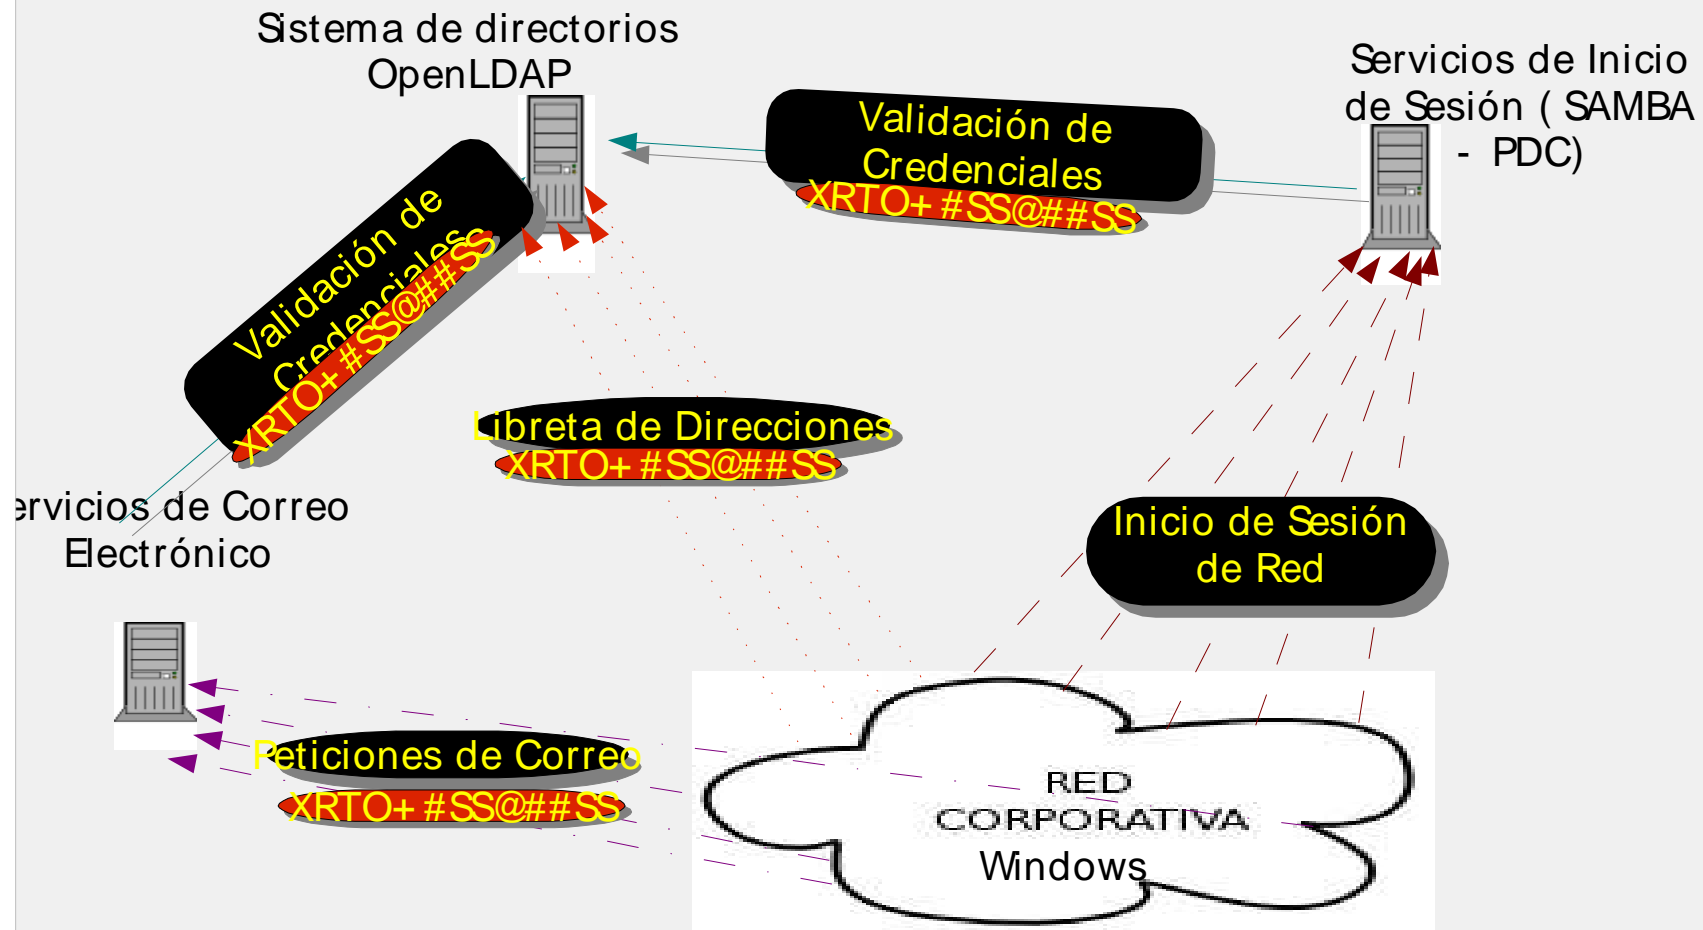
Sistema de directorios OpenLDAP

Validación de Credenciales
XRTO+ #SS@##SS

Servicios de Inicio de Sesión ( SAMBA - PDC)

Validación de Credenciales
XRTO+ #SS@##SS

Libreta de Direcciones
XRTO+ #SS@##SS

ervicios de Correo Electrónico

Inicio de Sesión de Red

Peticiones de Correo
XRTO+ #SS@##SS

RED CORPORATIVA Windows